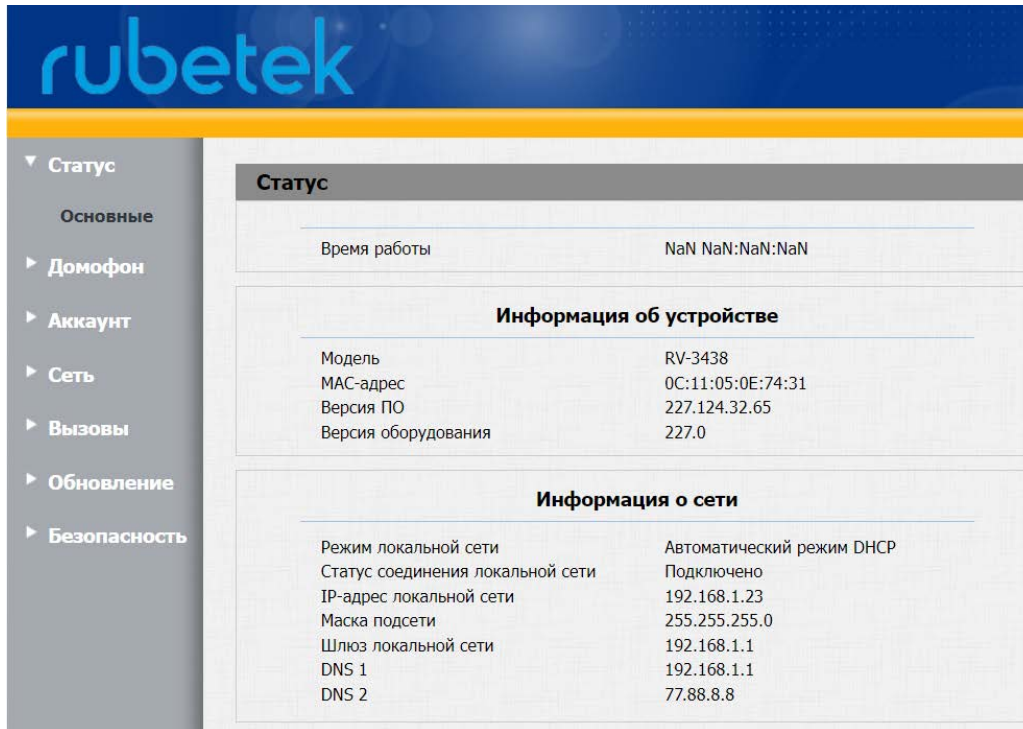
rubetek

Статус
Основные
Домофон
Аккаунт
Сеть
Вызовы
Обновление
Безопасность

Статус

Время работы NaN NaN:NaN:NaN

Информация об устройстве

| | |
|---|---|
| Модель | RV-3438 |
| MAC-адрес | 0C:11:05:0E:74:31 |
| Версия ПО | 227.124.32.65 |
| Версия оборудования | 227.0 |

Информация о сети

| | |
|---|---|
| Режим локальной сети | Автоматический режим DHCP |
| Статус соединения локальной сети | Подключено |
| IP-адрес локальной сети | 192.168.1.23 |
| Маска подсети | 255.255.255.0 |
| Шлюз локальной сети | 192.168.1.1 |
| DNS 1 | 192.168.1.1 |
| DNS 2 | 77.88.8.8 |